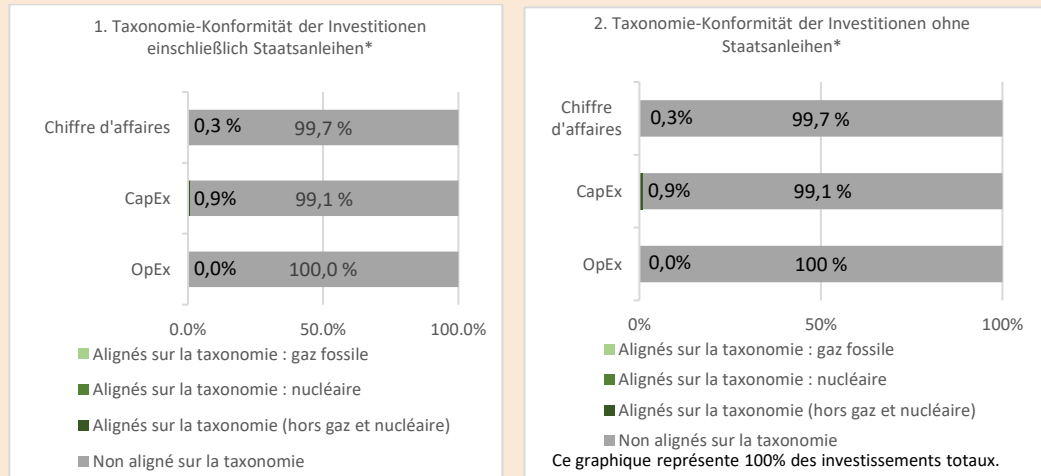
1. Taxonomie-Konformität der Investitionen einschließlich Staatsanleihen*

Chiffre d'affaires 0,3 % 99,7 %

CapEx 0,9% 99,1 %

OpEx 0,0% 100,0 %

0.0% 50.0% 100.0%

Alignés sur la taxonomie : gaz fossile

Alignés sur la taxonomie : nucléaire

Alignés sur la taxonomie (hors gaz et nucléaire)

Non aligné sur la taxonomie

2. Taxonomie-Konformität der Investitionen ohne Staatsanleihen*

Chiffre d'affaires 0,3% 99,7 %

CapEx 0,9% 99,1 %

OpEx 0,0% 100 %

0% 50% 100%

Alignés sur la taxonomie : gaz fossile

Alignés sur la taxonomie : nucléaire

Alignés sur la taxonomie (hors gaz et nucléaire)

Non alignés sur la taxonomie

Ce graphique représente 100% des investissements totaux.